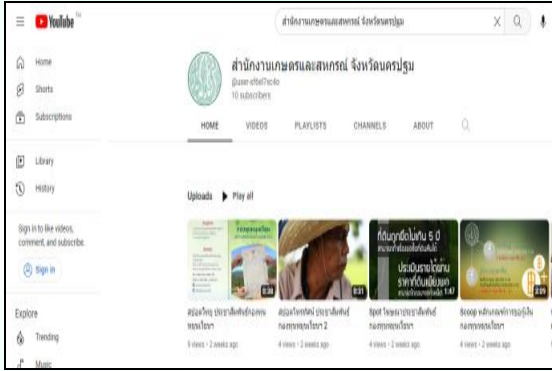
YouTube TH

สำนักงานเกษตรและสหกรณ์ จังหวัดนครปฐม

Home

Shorts

Subscriptions

Library

History

Sign in to like videos, comment, and subscribe.

Sign in

Explore

Trending

Music

สำนักงานเกษตรและสหกรณ์ จังหวัดนครปฐม

@user-el9el7sc4o

10 subscribers

HOME

VIDEOS

PLAYLISTS

CHANNELS

ABOUT

Uploads

Play all

0:38

0:31

ที่ดินถูกยึดไม่เกิน 5 ปี

ประเมินรายได้ผ่าน ราคาที่ดินเพิ่มเติม

1:47

2:09

สรุปผลโครงการ ประชาสัมพันธ์กองทุนฟื้นฟู

5 views • 2 weeks ago

สรุปผลโครงการ ประชาสัมพันธ์ กองทุนฟื้นฟู 2

4 views • 2 weeks ago

Spot โฆษณา ประชาสัมพันธ์ กองทุนฟื้นฟู

4 views • 2 weeks ago

Scoop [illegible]

4 views • 2 weeks ago